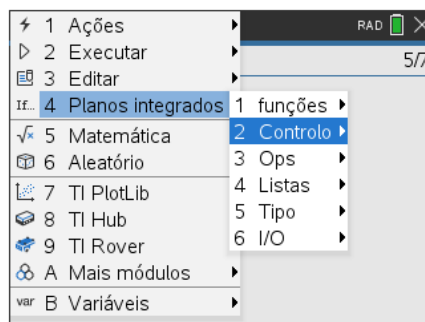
1 Ações
2 Executar
3 Editar
If... 4 Planos integrados
5 Matemática
6 Aleatório
7 TI PlotLib
8 TI Hub
9 TI Rover
A Mais módulos
var B Variáveis

1 funções
2 Controlo
3 Ops
4 Listas
5 Tipo
6 I/O

RAD
5/7